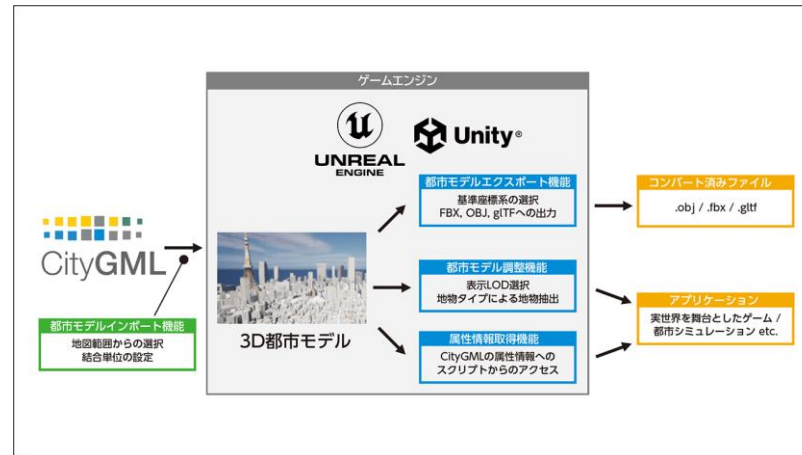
ゲームエンジン

UNREAL ENGINE

Unity

CityGML

都市モデルインポート機能
地図範囲からの選択
結合単位の設定

3D都市モデル

都市モデルエクスポート機能
基準座標系の選択
FBX, OBJ, glTFへの出力

都市モデル調整機能
表示LOD選択
地物タイプによる地物抽出

属性情報取得機能
CityGMLの属性情報への
スクリプトからのアクセス

コンバート済みファイル
.obj / .fbx / .gltf

アプリケーション
実世界を舞台としたゲーム /
都市シミュレーション etc.